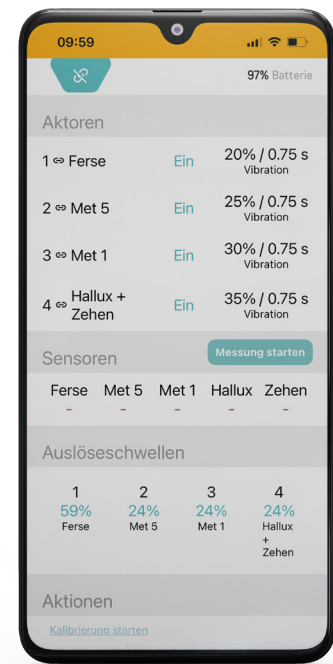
09:59

97% Batterie

Aktoren

| | | |
|---|---|---|
| 1 ⇔ Ferse | Ein | 20% / 0.75 s Vibration |
| 2 ⇔ Met 5 | Ein | 25% / 0.75 s Vibration |
| 3 ⇔ Met 1 | Ein | 30% / 0.75 s Vibration |
| 4 ⇔ Hallux + Zehen | Ein | 35% / 0.75 s Vibration |

Sensoren

Messung starten

| Ferse | Met 5 | Met 1 | Hallux | Zehen |
|---|---|---|---|---|
| - | - | - | - | - |

Auslöseschwellen

| 1 | 2 | 3 | 4 |
|---|---|---|---|
| 59% | 24% | 24% | 24% |
| Ferse | Met 5 | Met 1 | Hallux + Zehen |

Aktionen

Kalibrierung starten